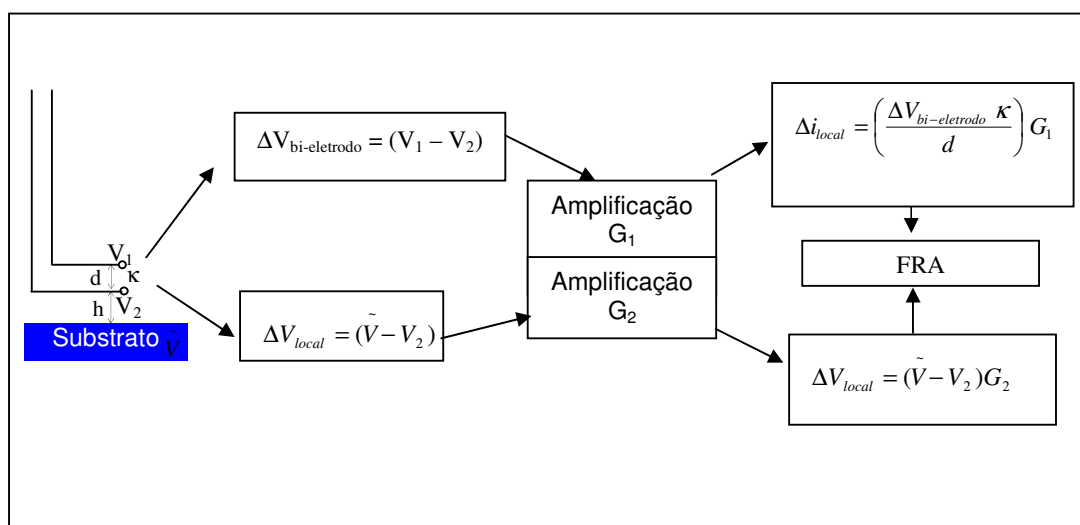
$V_1$
$\kappa$
d
h
$V_2$
Substrato $V$

$\Delta V_{bi\text{-}eletrodo} = (V_1 - V_2)$

$\Delta V_{local} = (\tilde{V} - V_2)$

Amplificação $G_1$

Amplificação $G_2$

$\Delta i_{local} = \left(\frac{\Delta V_{bi-eletrodo}\ \kappa}{d}\right) G_1$

FRA

$\Delta V_{local} = (\tilde{V} - V_2) G_2$